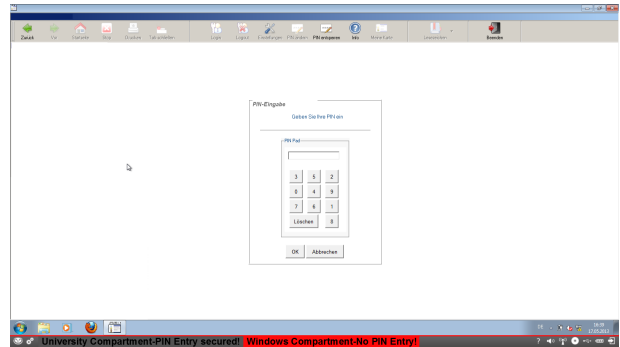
Zurück Vor Startseite Stop Drucken Tabs wechseln Login Logout Einstellungen PIN ändern PIN entsperren Info Meine Karte Lesezeichen Beenden

PIN-Eingabe

Geben Sie Ihre PIN ein

PIN Pad

| 3 | 5 | 2 |
|---|---|---|
| 0 | 4 | 9 |
| 7 | 6 | 1 |
| Löschen | | 8 |

OK Abbrechen

16:30
17.03.2013

University Compartment-PIN Entry secured! Windows Compartment-No PIN Entry!